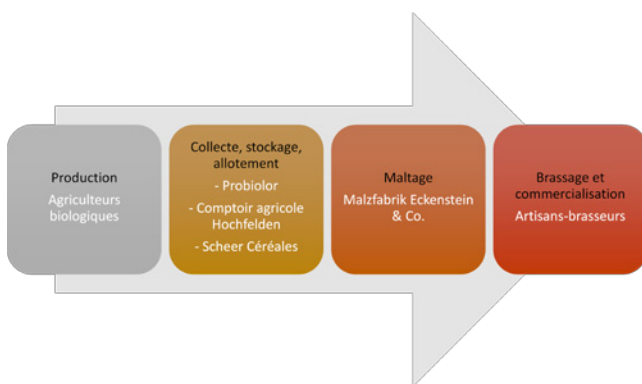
Production

Agriculteurs biologiques

Collecte, stockage, allotement

- Probiolor

- Comptoir agricole Hochfelden

- Scheer Céréales

Maltage

Malzfabrik Eckenstein & Co.

Brassage et commercialisation

Artisans-brasseurs